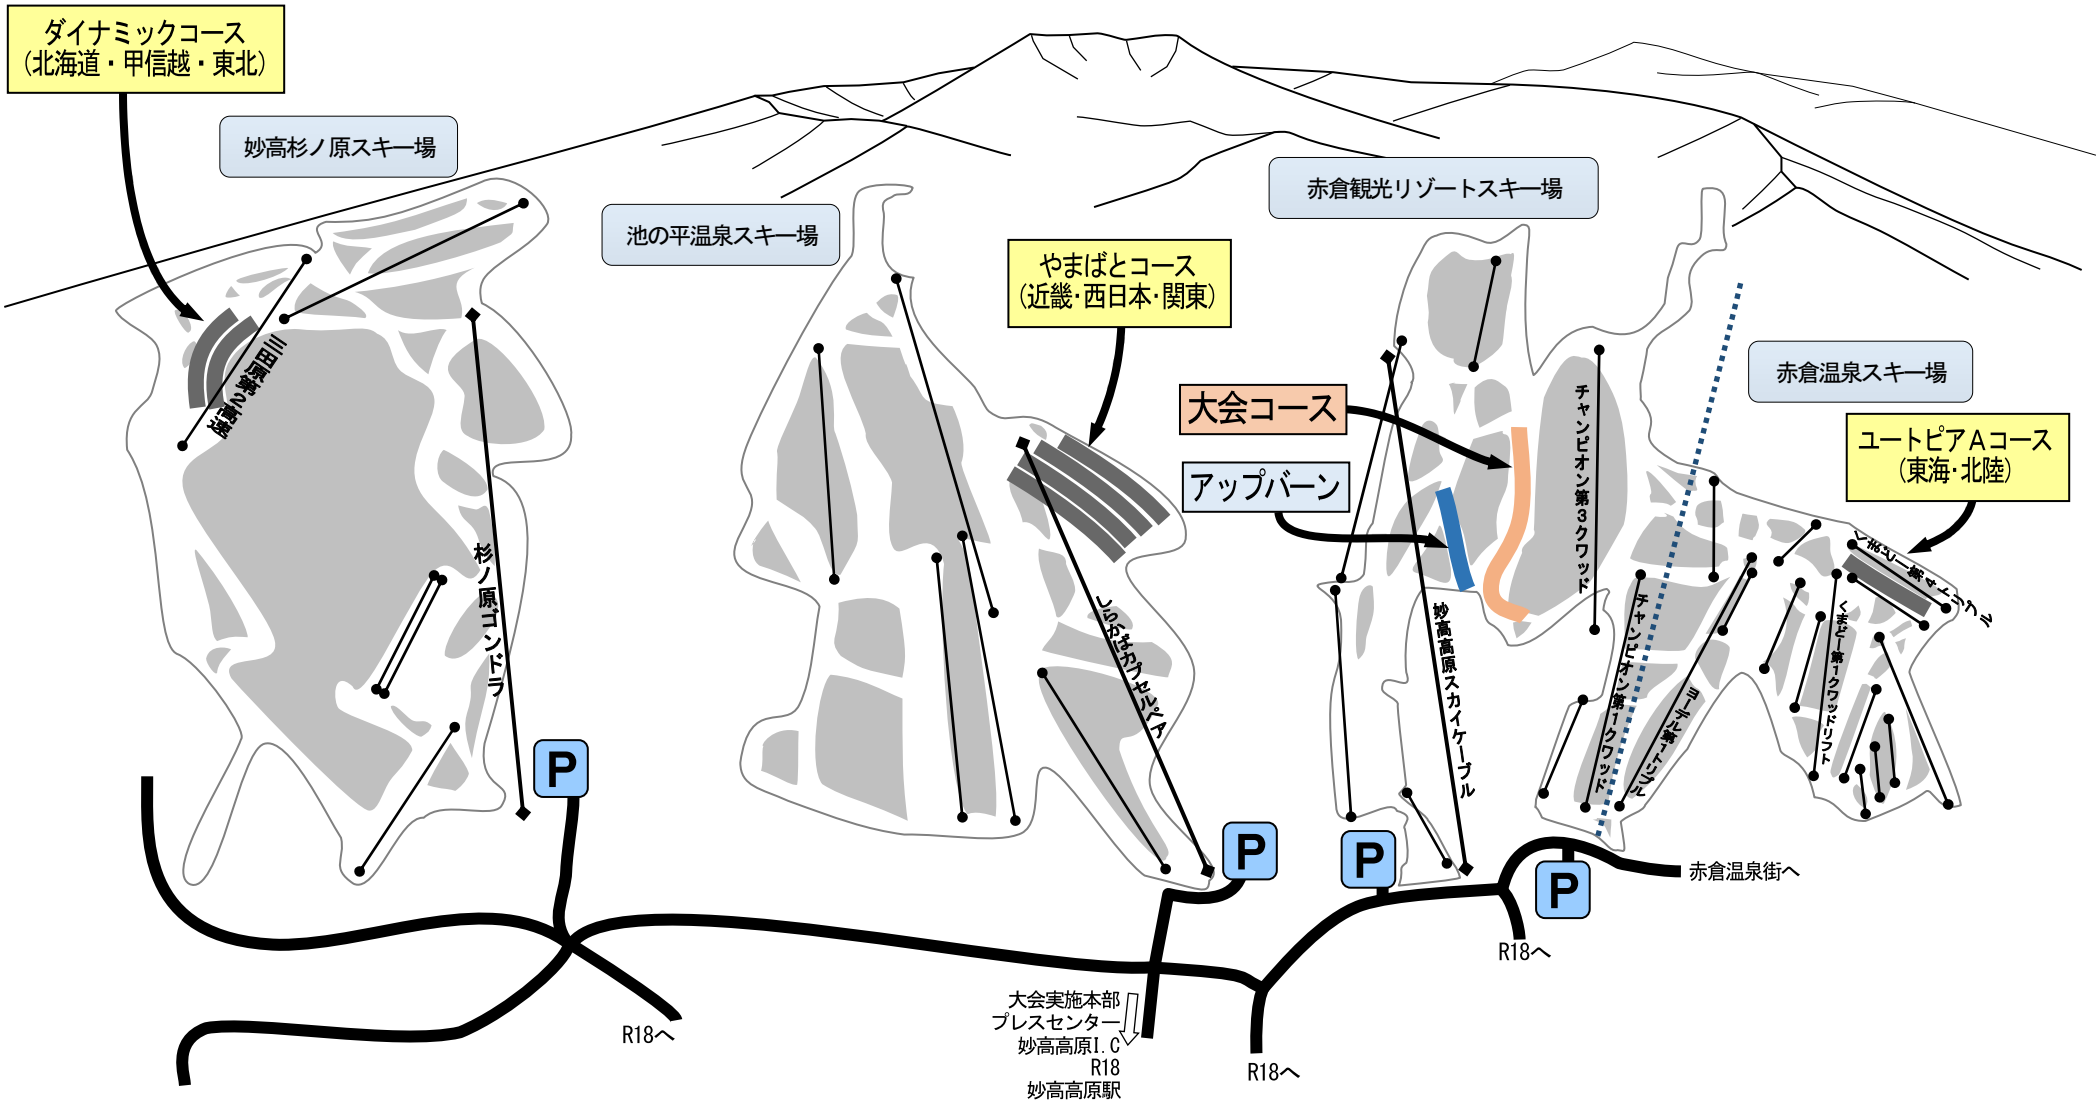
ダイナミックコース
(北海道・甲信越・東北)

妙高杉ノ原スキー場

三田原第2高速

杉ノ原ゴンドラ

池の平温泉スキー場

やまばとコース
(近畿·西日本·関東)

しらかばカプセルペア

赤倉観光リゾートスキー場

大会コース

アップバーン

チャンピオン第3クワッド

妙高高原スカイケーブル

赤倉温泉スキー場

ユートピアAコース
(東海·北陸)

チャンピオン第1クワッド

ヨーデル第1トリプル

くまどー第1クワッドリフト

P

P

P

P

赤倉温泉街へ

R18へ

R18へ

R18へ

大会実施本部
プレスセンター
妙高高原I.C
R18
妙高高原駅